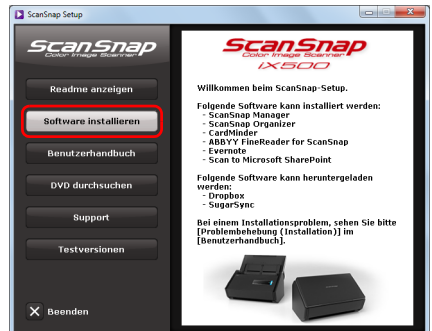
ScanSnap Setup

ScanSnap
Color Image Scanner

Readme anzeigen

Software installieren

Benutzerhandbuch

DVD durchsuchen

Support

Testversionen

Beenden

ScanSnap
Color Image Scanner
iX500

Willkommen beim ScanSnap-Setup.

Folgende Software kann installiert werden:
- ScanSnap Manager
- ScanSnap Organizer
- CardMinder
- ABBYY FineReader for ScanSnap
- Evernote
- Scan to Microsoft SharePoint

Folgende Software kann heruntergeladen werden:
- Dropbox
- SugarSync

Bei einem Installationsproblem, sehen Sie bitte [Problembehebung (Installation)] im [Benutzerhandbuch].